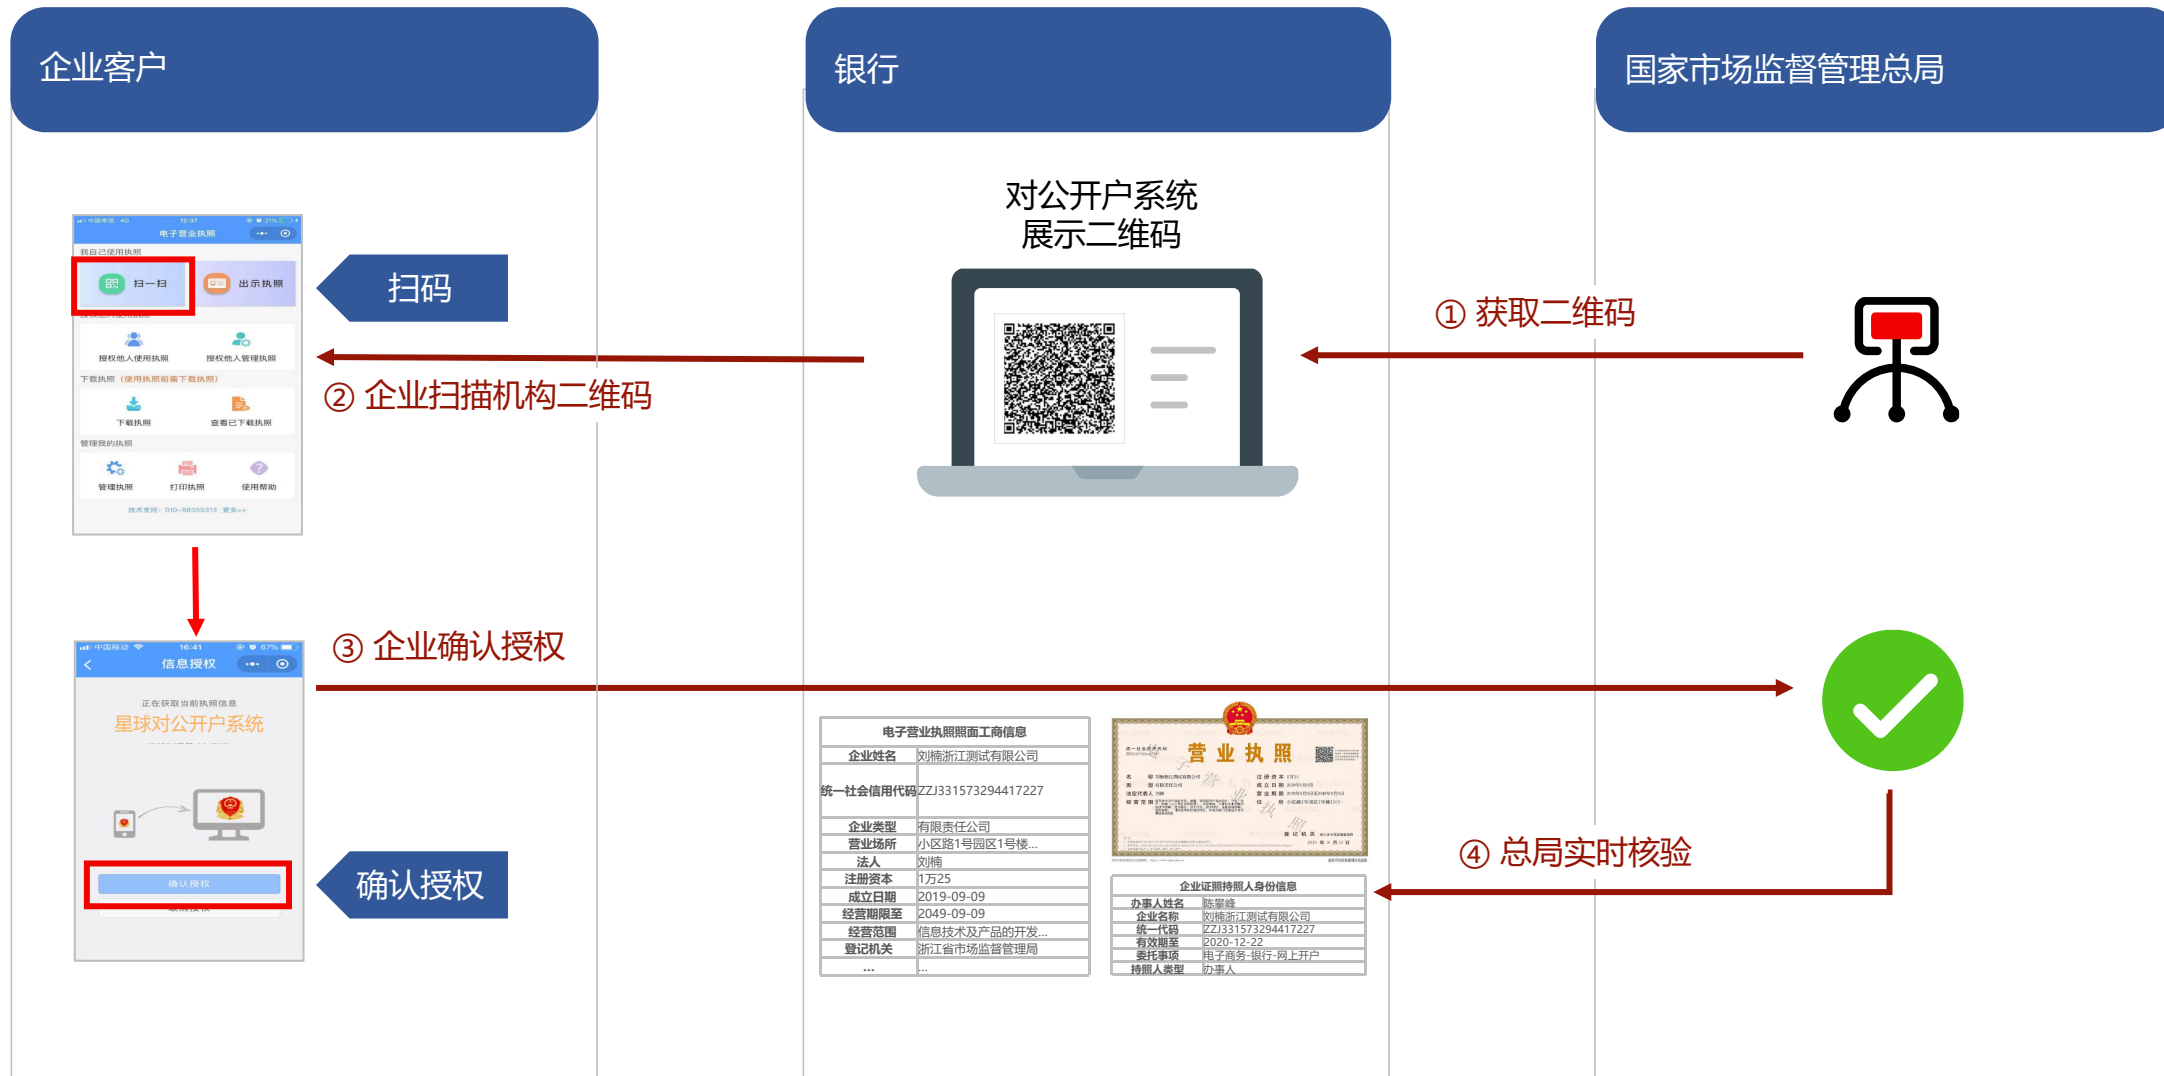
企业客户

银行

国家市场监督管理总局

对公开户系统
展示二维码

电子营业执照
我自己使用执照
扫一扫
出示执照
授权他人使用执照
授权他人管理执照
下载执照（使用执照前需下载执照）
下载执照
查看已下载执照
管理我的执照
管理执照
打印执照
使用帮助
技术支持：010-88355313 更多>>

扫码

① 获取二维码

② 企业扫描机构二维码

信息授权
正在获取当前执照信息
星球对公开户系统
确认授权

③ 企业确认授权

确认授权

| 电子营业执照照面工商信息 | |
|---|---|
| 企业姓名 | 刘楠浙江测试有限公司 |
| 统一社会信用代码 | ZZJ331573294417227 |
| 企业类型 | 有限责任公司 |
| 营业场所 | 小区路1号园区1号楼... |
| 法人 | 刘楠 |
| 注册资本 | 1万25 |
| 成立日期 | 2019-09-09 |
| 经营期限至 | 2049-09-09 |
| 经营范围 | 信息技术及产品的开发... |
| 登记机关 | 浙江省市场监督管理局 |
| ... | ... |

营 业 执 照

| 企业证照持照人身份信息 | |
|---|---|
| 办事人姓名 | 陈攀峰 |
| 企业名称 | 刘楠浙江测试有限公司 |
| 统一代码 | ZZJ331573294417227 |
| 有效期至 | 2020-12-22 |
| 委托事项 | 电子商务-银行-网上开户 |
| 持照人类型 | 办事人 |

④ 总局实时核验